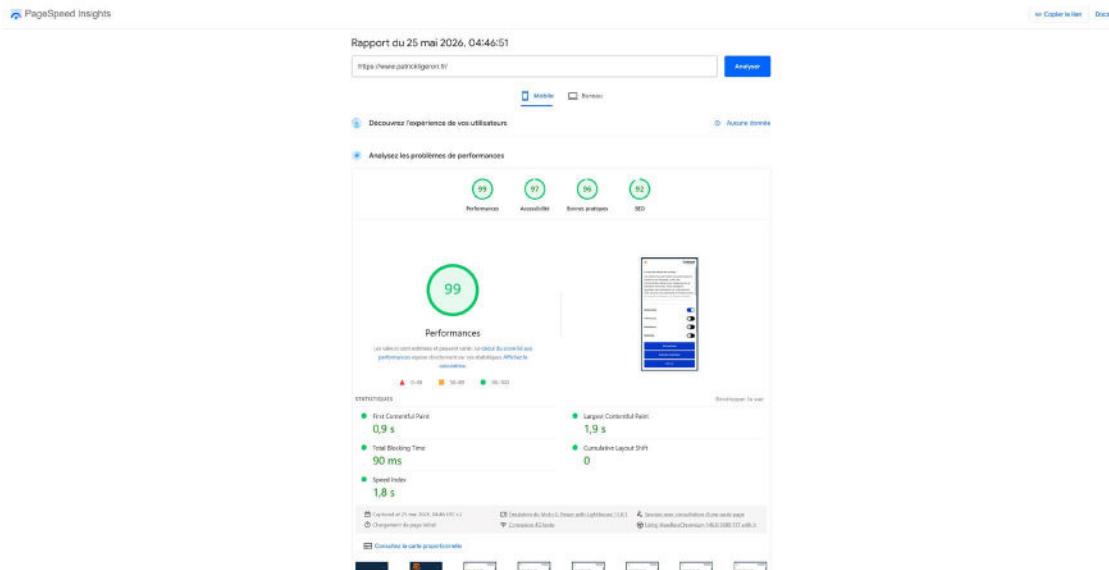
PageSpeed Insights

Copier le lien Docs

Rapport du 25 mai 2026, 04:46:51

https://www.patrickligeron.fr/

Analyser

Mobile Bureau

Découvrez l'expérience de vos utilisateurs

Aucune donnée

Analysez les problèmes de performances

99 Performances

97 Accessibilité

96 Bonnes pratiques

92 SEO

99

Performances

Les valeurs sont estimées et peuvent varier. Le calcul du score lié aux performances repose directement sur ces statistiques. Afficher le calculateur.

0–49 50–89 90–100

STATISTIQUES

Développer la vue

First Contentful Paint
0,9 s

Largest Contentful Paint
1,9 s

Total Blocking Time
90 ms

Cumulative Layout Shift
0

Speed Index
1,8 s

Captured at 25 mai 2026, 04:46 UTC+2

Émulation du Moto G Power with Lighthouse 13.0.1

Session avec consultation d'une seule page

Chargement de page initial

Connexion 4G lente

Using HeadlessChromium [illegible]

Consultez la carte proportionnelle